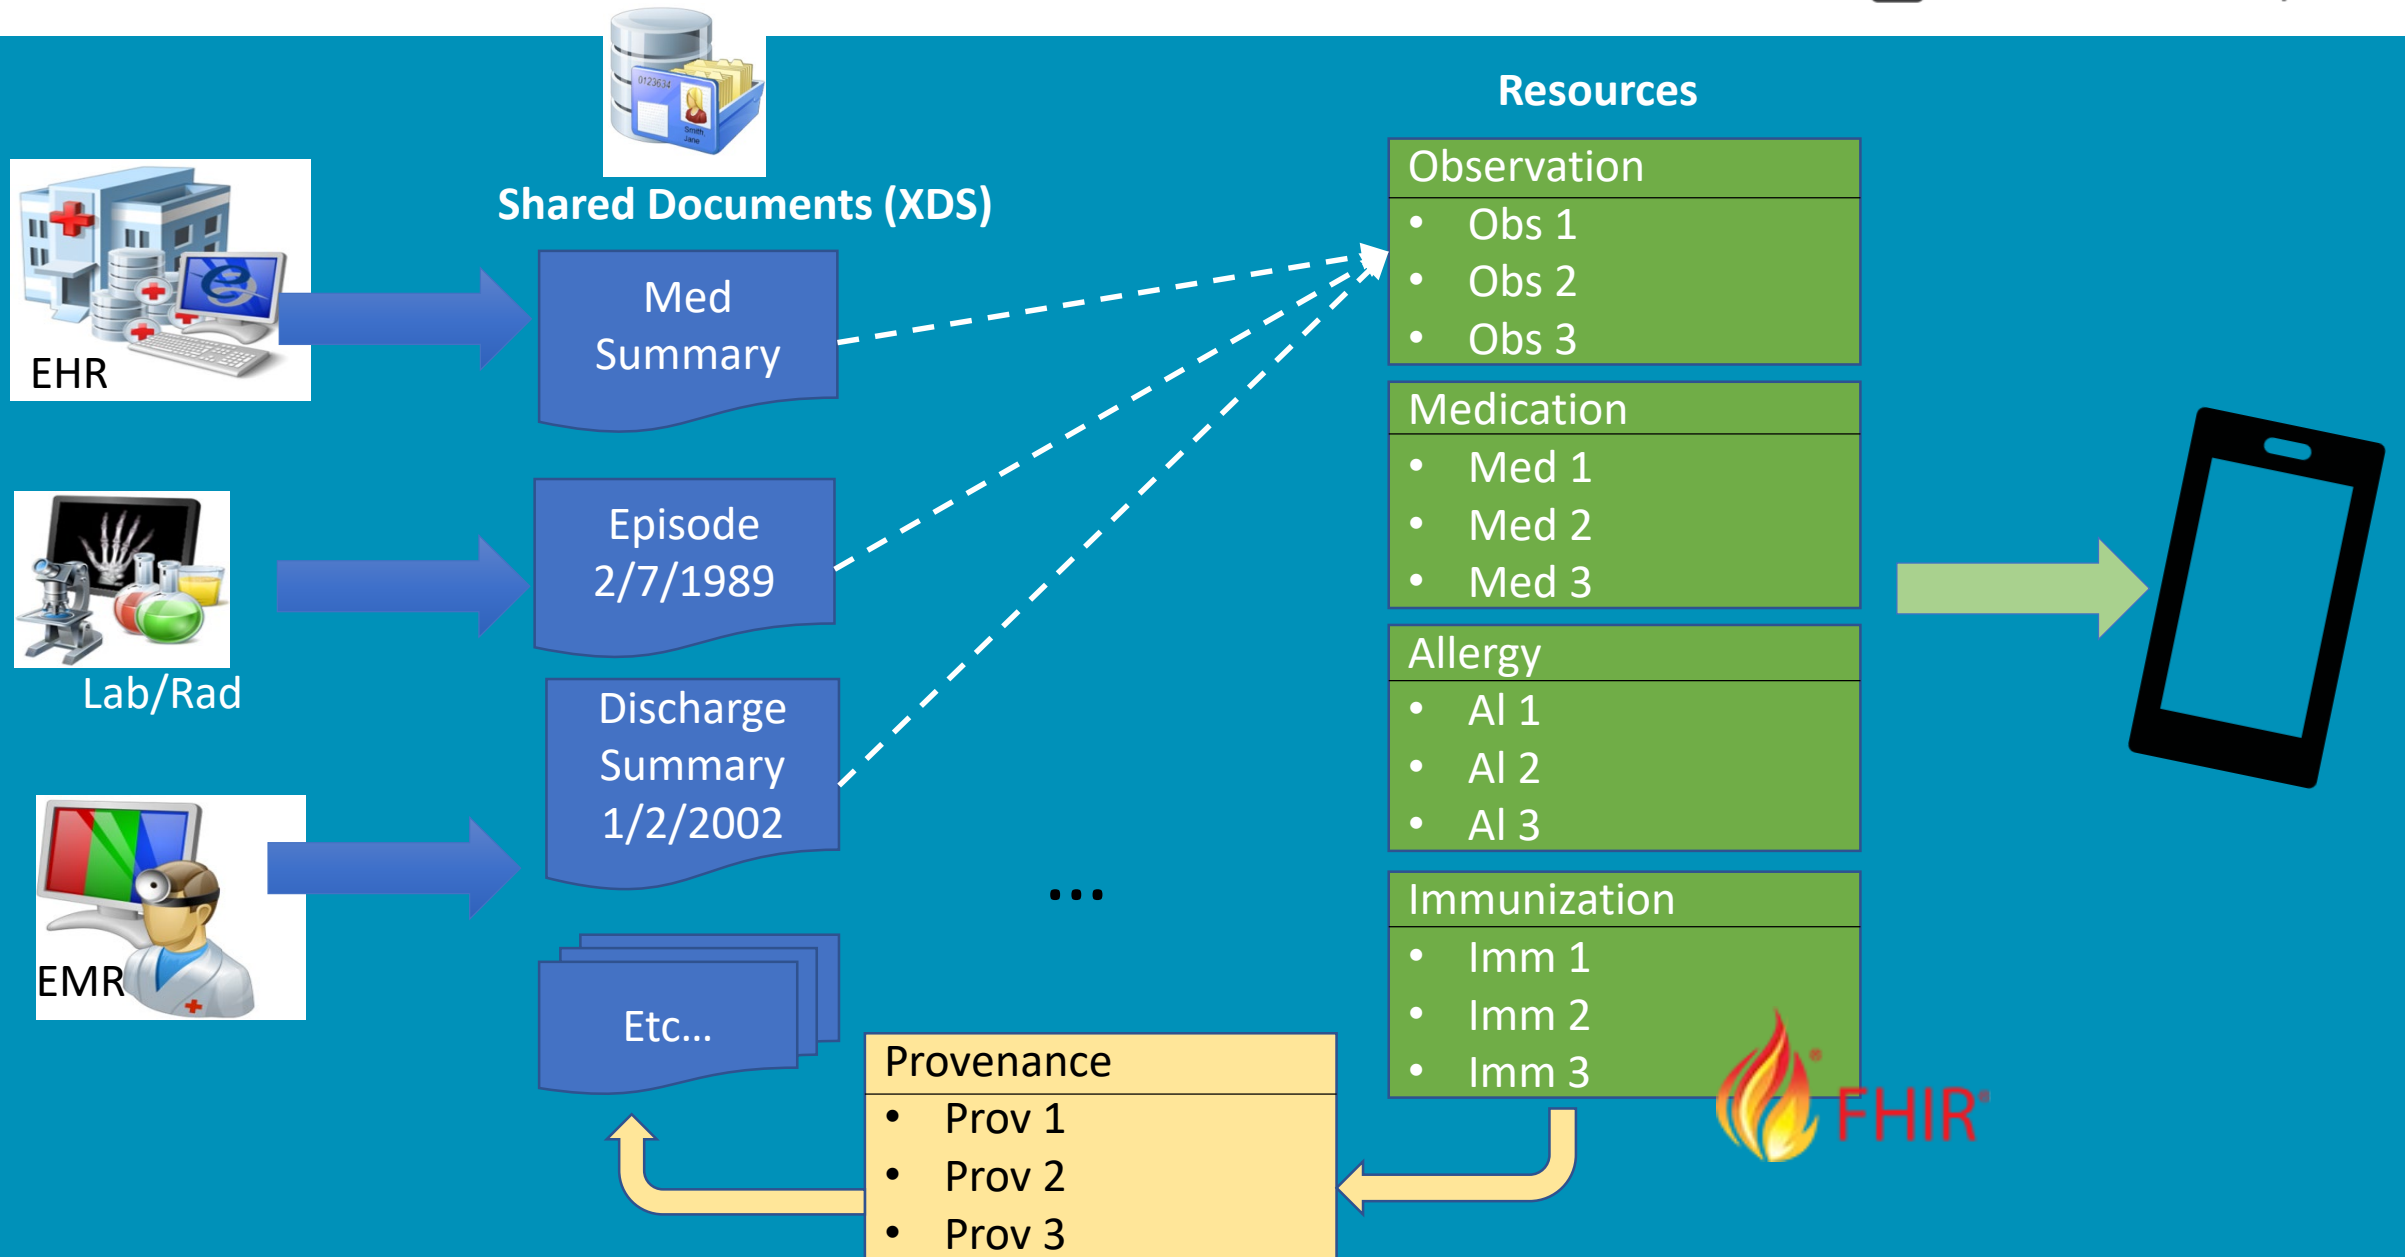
Shared Documents (XDS)

EHR

Med Summary

Lab/Rad

Episode 2/7/1989

Discharge Summary 1/2/2002

EMR

Etc...

...

Resources

Observation
- Obs 1
- Obs 2
- Obs 3

Medication
- Med 1
- Med 2
- Med 3

Allergy
- Al 1
- Al 2
- Al 3

Immunization
- Imm 1
- Imm 2
- Imm 3

Provenance
- Prov 1
- Prov 2
- Prov 3

FHIR